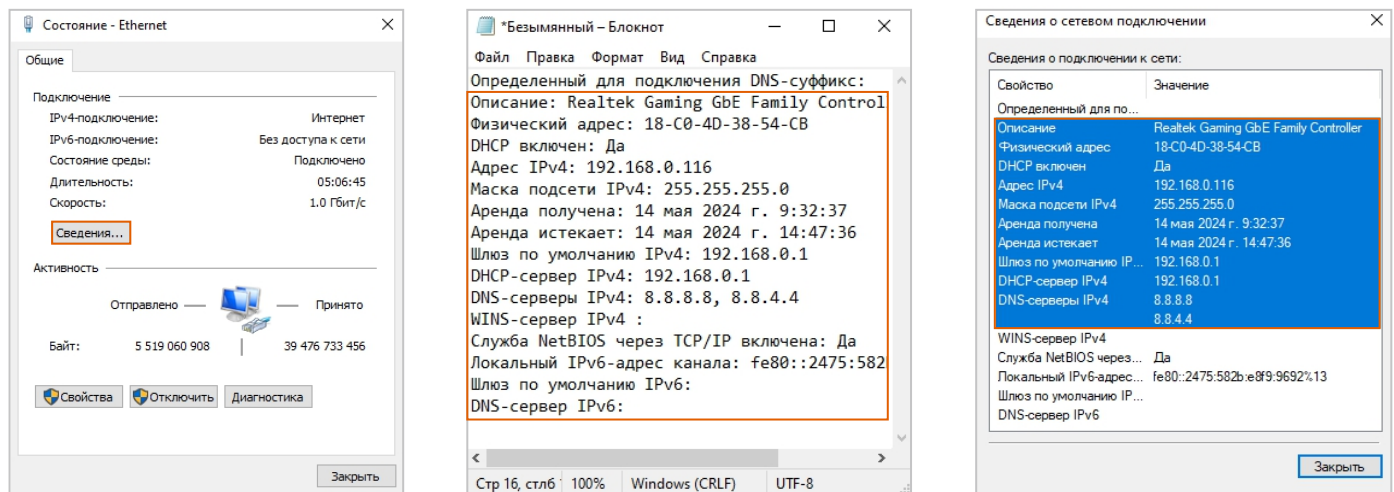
Состояние - Ethernet

Общие

Подключение

| | |
|---|---|
| IPv4-подключение: | Интернет |
| IPv6-подключение: | Без доступа к сети |
| Состояние среды: | Подключено |
| Длительность: | 05:06:45 |
| Скорость: | 1.0 Гбит/с |

Сведения...

Активность

Отправлено — Принято

Байт: 5 519 060 910 | 39 476 733 456

Свойства Отключить Диагностика

Закрыть

*Безымянный – Блокнот

Файл Правка Формат Вид Справка

Определенный для подключения DNS-суффикс:
Описание: Realtek Gaming GbE Family Control
Физический адрес: 18-C0-4D-38-54-CB
DHCP включен: Да
Адрес IPv4: 192.168.0.116
Маска подсети IPv4: 255.255.255.0
Аренда получена: 14 мая 2024 г. 9:32:37
Аренда истекает: 14 мая 2024 г. 14:47:36
Шлюз по умолчанию IPv4: 192.168.0.1
DHCP-сервер IPv4: 192.168.0.1
DNS-серверы IPv4: 8.8.8.8, 8.8.4.4
WINS-сервер IPv4 :
Служба NetBIOS через TCP/IP включена: Да
Локальный IPv6-адрес канала: fe80::2475:582
Шлюз по умолчанию IPv6:
DNS-сервер IPv6:

Стр 16, стлб 1 100% Windows (CRLF) UTF-8

Сведения о сетевом подключении

Сведения о подключении к сети:

| Свойство | Значение |
|---|---|
| Определенный для по... | |
| Описание | Realtek Gaming GbE Family Controller |
| Физический адрес | 18-C0-4D-38-54-CB |
| DHCP включен | Да |
| Адрес IPv4 | 192.168.0.116 |
| Маска подсети IPv4 | 255.255.255.0 |
| Аренда получена | 14 мая 2024 г. 9:32:37 |
| Аренда истекает | 14 мая 2024 г. 14:47:36 |
| Шлюз по умолчанию IP... | 192.168.0.1 |
| DHCP-сервер IPv4 | 192.168.0.1 |
| DNS-серверы IPv4 | 8.8.8.8 |
| | 8.8.4.4 |
| WINS-сервер IPv4 | |
| Служба NetBIOS через... | Да |
| Локальный IPv6-адрес... | fe80::2475:582b:e8f9:9692%13 |
| Шлюз по умолчанию IP... | |
| DNS-сервер IPv6 | |

Закрыть